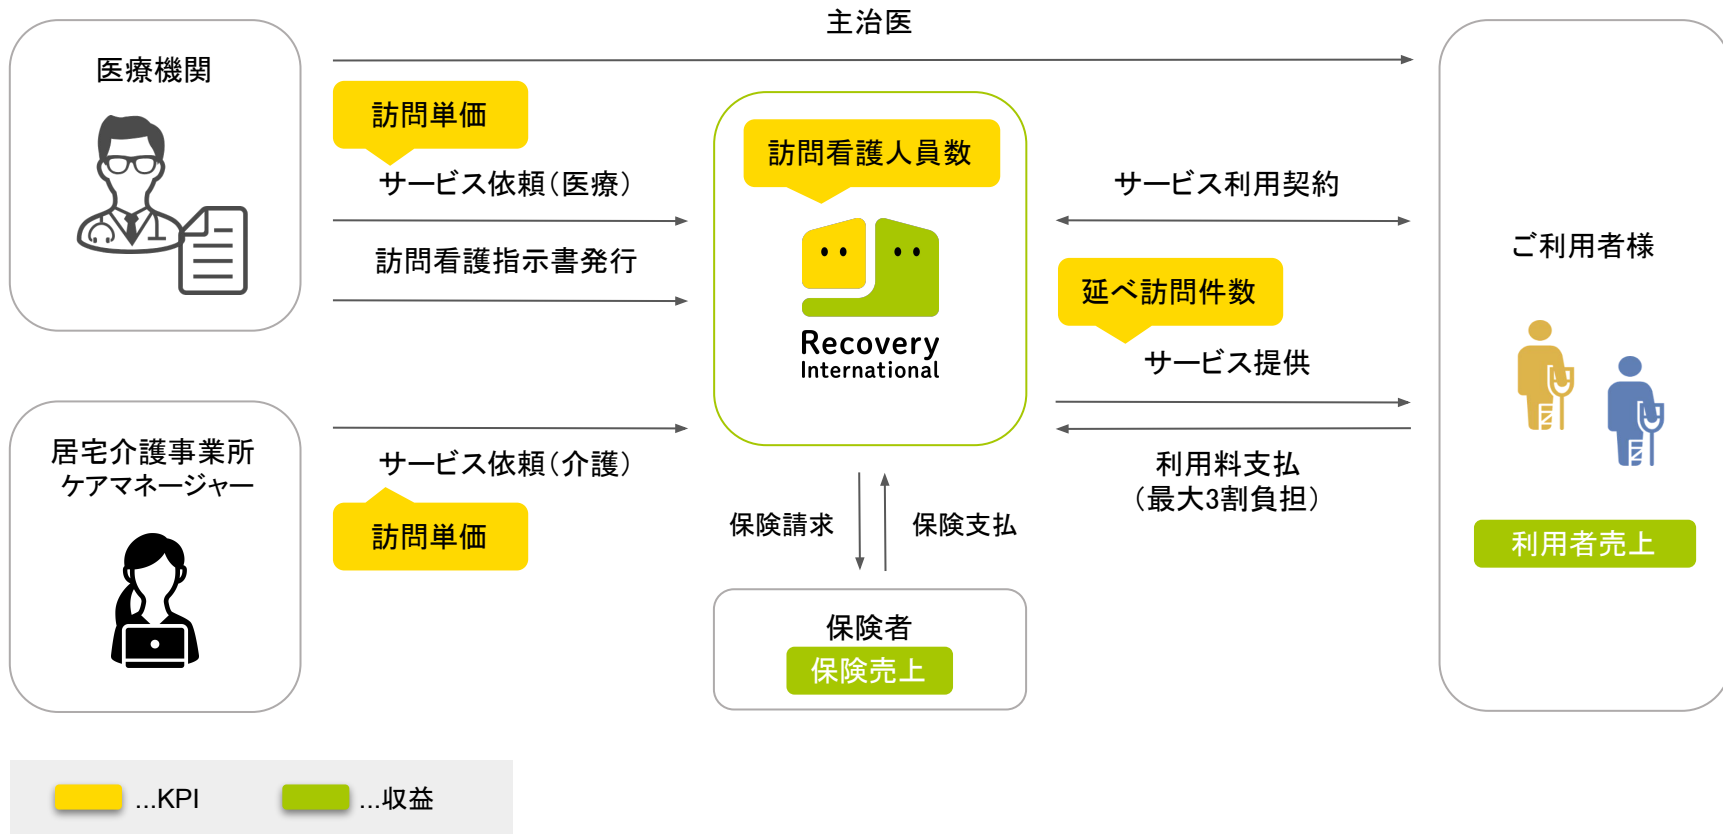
医療機関

主治医

訪問単価

サービス依頼（医療）

訪問看護指示書発行

訪問看護人員数

Recovery International

サービス利用契約

ご利用者様

延べ訪問件数

サービス提供

居宅介護事業所
ケアマネージャー

サービス依頼（介護）

訪問単価

保険請求

保険支払

利用料支払
（最大3割負担）

利用者売上

保険者
保険売上

...KPI

...収益